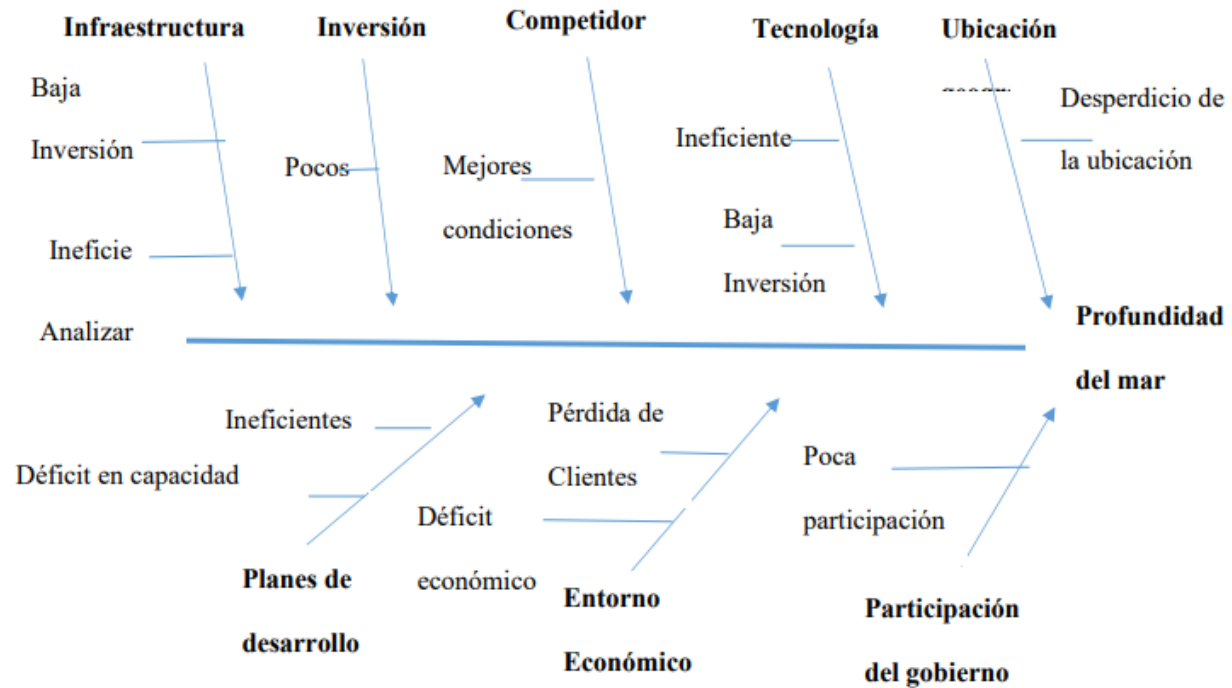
Infraestructura

Inversión

Competidor

Tecnología

Ubicación

Baja Inversión

Ineficie

Pocos

Mejores condiciones

Ineficiente

Baja Inversión

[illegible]

Desperdicio de la ubicación

Analizar

Profundidad del mar

Ineficientes

Déficit en capacidad

Pérdida de Clientes

Déficit económico

Poca participación

Planes de desarrollo

Entorno Económico

Participación del gobierno